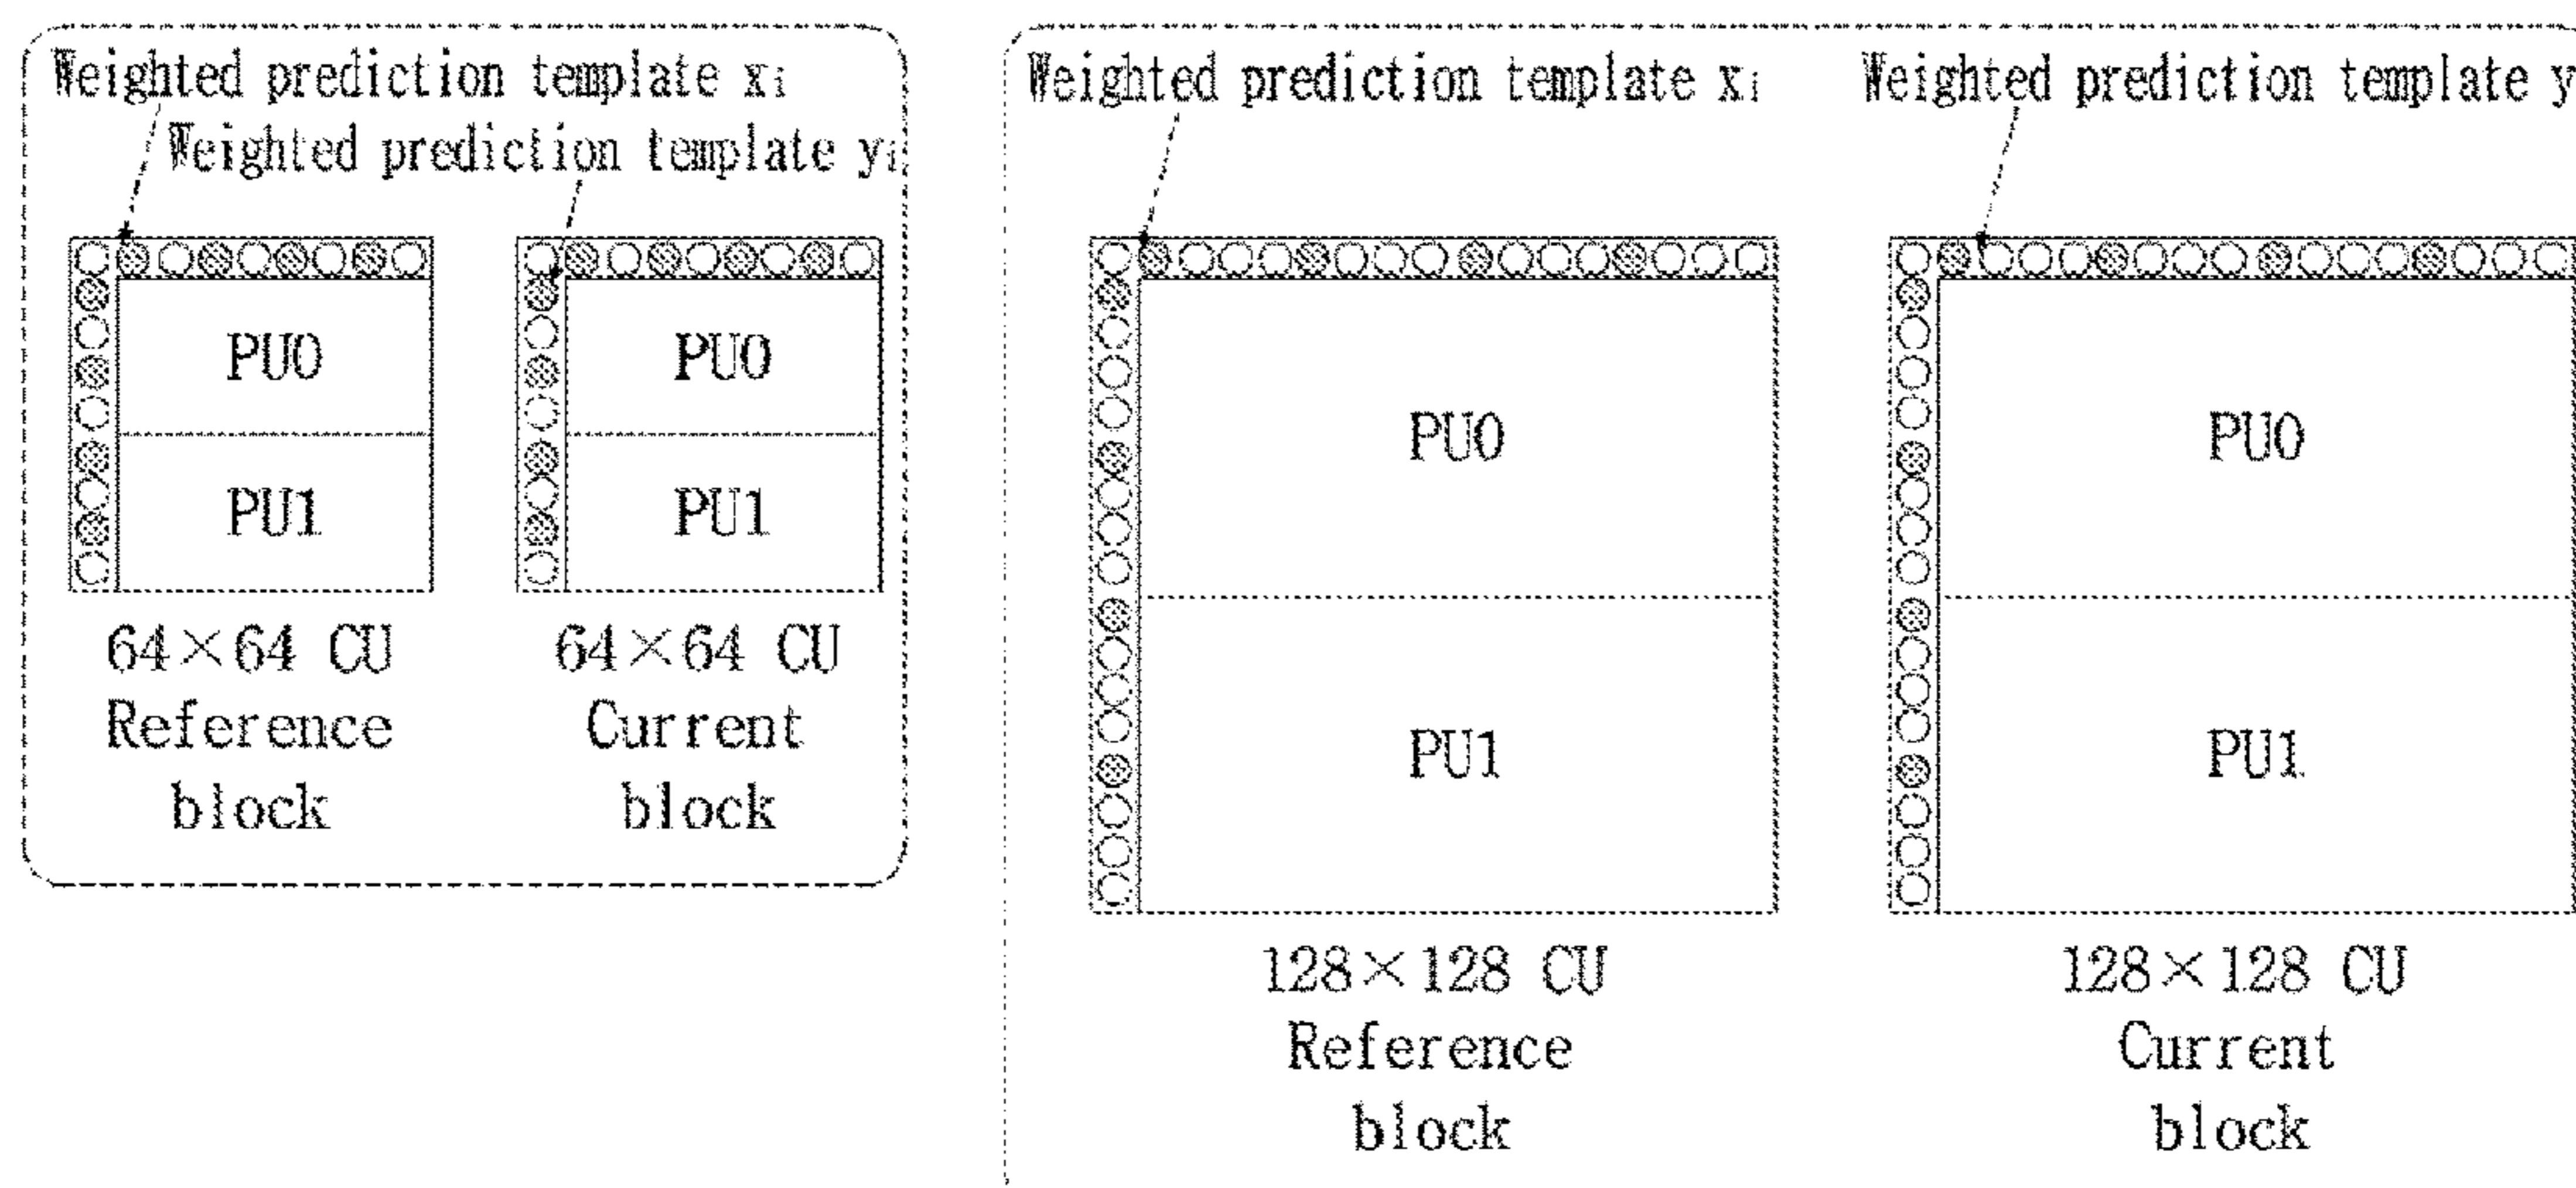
Weighted prediction template $x_i$

Weighted prediction template $y_i$

PU0

PU1

PU0

PU1

64×64 CU Reference block

64×64 CU Current block

Weighted prediction template $x_i$

Weighted prediction template $y_i$

PU0

PU1

PU0

PU1

128×128 CU Reference block

128×128 CU Current block